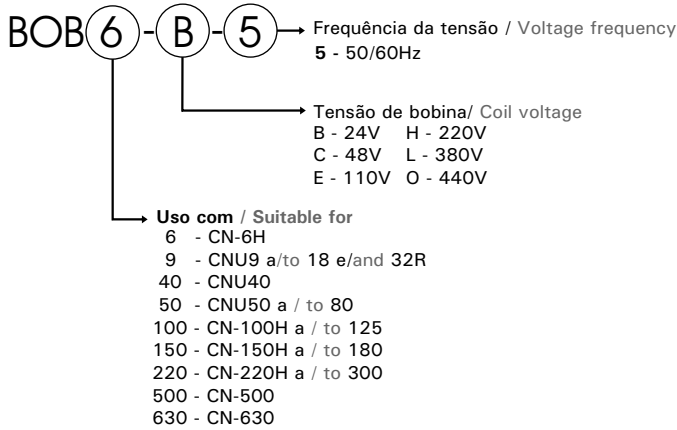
BOB 6 - B - 5

Frequência da tensão / Voltage frequency
5 - 50/60Hz

Tensão de bobina/ Coil voltage
B - 24V H - 220V
C - 48V L - 380V
E - 110V O - 440V

Uso com / Suitable for
6 - CN-6H
9 - CNU9 a/to 18 e/and 32R
40 - CNU40
50 - CNU50 a / to 80
100 - CN-100H a / to 125
150 - CN-150H a / to 180
220 - CN-220H a / to 300
500 - CN-500
630 - CN-630